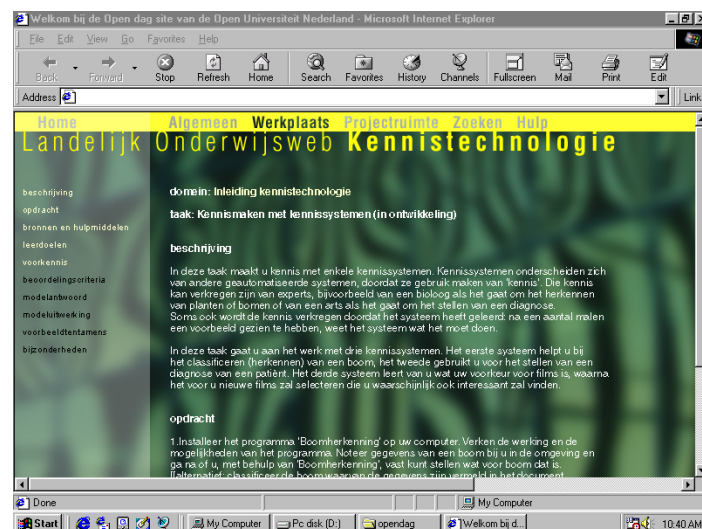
Welkom bij de Open dag site van de Open Universiteit Nederland - Microsoft Internet Explorer

File Edit View Go Favorites Help

Back Forward Stop Refresh Home Search Favorites History Channels Fullscreen Mail Print Edit

Address

Links

Home Algemeen Werkplaats Projectruimte Zoeken Hulp

Landelijk Onderwijsweb Kennistechnologie

beschrijving
opdracht
bronnen en hulpmiddelen
leerdoelen
voorkennis
beoordelingscriteria
modelantwoord
modeluitwerking
voorbeeldtentamens
bijzonderheden

domein: Inleiding kennistechnologie

taak: Kennismaken met kennissystemen (in ontwikkeling)

beschrijving

In deze taak maakt u kennis met enkele kennissystemen. Kennissystemen onderscheiden zich van andere geautomatiseerde systemen, doordat ze gebruik maken van 'kennis'. Die kennis kan verkregen zijn van experts, bijvoorbeeld van een bioloog als het gaat om het herkennen van planten of bomen of van een arts als het gaat om het stellen van een diagnose. Soms ook wordt de kennis verkregen doordat het systeem heeft geleerd: na een aantal malen een voorbeeld gezien te hebben, weet het systeem wat het moet doen.

In deze taak gaat u aan het werk met drie kennissystemen. Het eerste systeem helpt u bij het classificeren (herkennen) van een boom, het tweede gebruikt u voor het stellen van een diagnose van een patiënt. Het derde systeem leert van u wat uw voorkeur voor films is, waarna het voor u nieuwe films zal selecteren die u waarschijnlijk ook interessant zal vinden.

opdracht

1.Installeer het programma 'Boomherkenning' op uw computer. Verken de werking en de mogelijkheden van het programma. Noteer gegevens van een boom bij u in de omgeving en ga na of u, met behulp van 'Boomherkenning', vast kunt stellen wat voor boom dat is. [alternatief: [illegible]

Done

My Computer

Start My Computer Pc disk (D:) opendag Welkom bij d... 10:40 AM